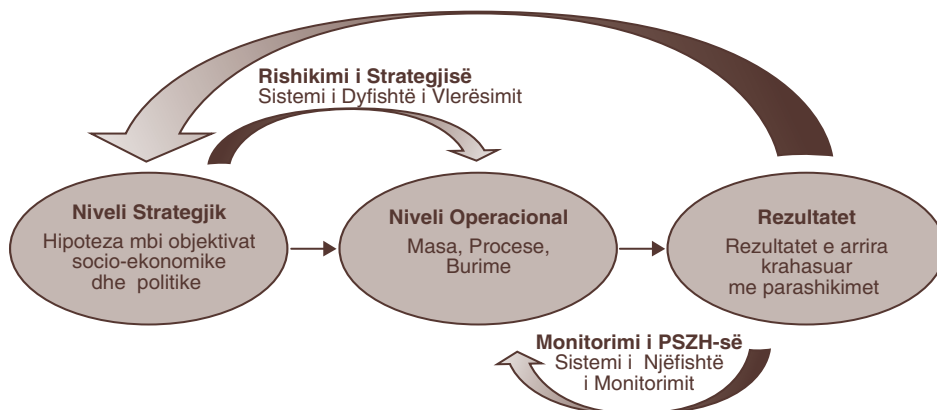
Rishikimi i Strategjisë
Sistemi i Dyfishtë i Vlerësimit

Niveli Strategjik
Hipoteza mbi objektivat socio-ekonomike dhe politike

Niveli Operacional
Masa, Procese, Burime

Rezultatet
Rezultatet e arrira krahasuar me parashikimet

Monitorimi i PSZH-së
Sistemi i Njëfishtë i Monitorimit